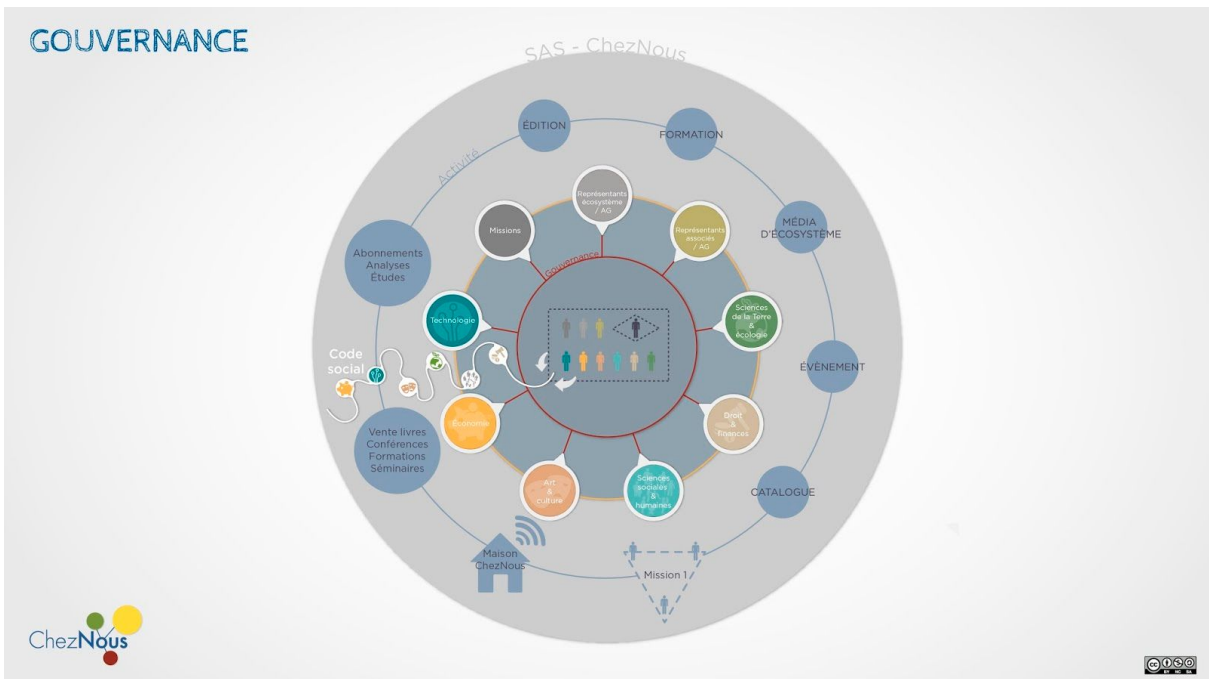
GOUVERNANCE

SAS - ChezNous

Activité

ÉDITION

FORMATION

MÉDIA D'ÉCOSYSTÈME

ÉVÈNEMENT

CATALOGUE

Abonnements Analyses Études

Vente livres Conférences Formations Séminaires

Code social

Gouvernance

Missions

Représentants écosystème / AG

Représentants associés / AG

Sciences de la Terre & écologie

Droit & finances

Sciences sociales & humaines

Art & culture

Économie

Technologie

Maison ChezNous

Mission 1

ChezNous